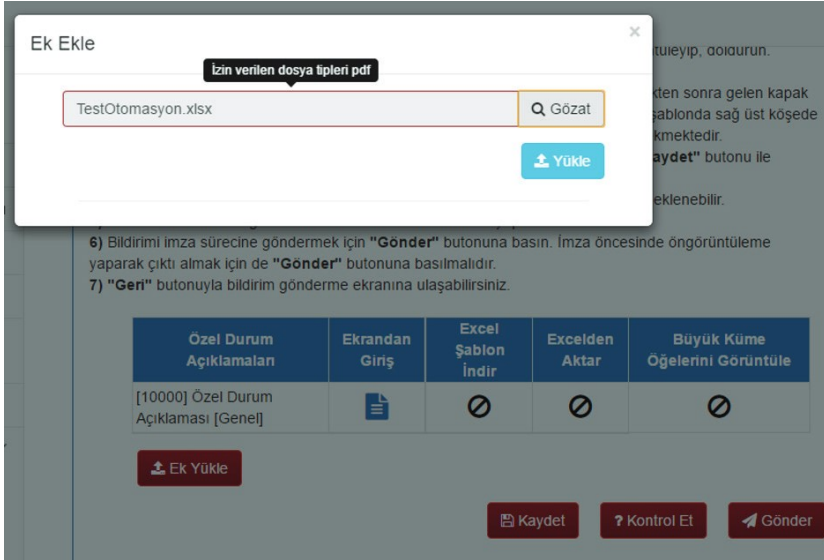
Ek Ekle

×

İzin verilen dosya tipleri pdf

TestOtomasyon.xlsx

Gözat

Yükle

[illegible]tüleyip, doldurun.

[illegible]kten sonra gelen kapak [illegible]şablonda sağ üst köşede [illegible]kmektedir.

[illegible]aydet" butonu ile

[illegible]eklenebilir.

**6)** Bildirimi imza sürecine göndermek için **"Gönder"** butonuna basın. İmza öncesinde öngörüntüleme yaparak çıktı almak için de **"Gönder"** butonuna basılmalıdır.
**7)** **"Geri"** butonuyla bildirim gönderme ekranına ulaşabilirsiniz.

| Özel Durum Açıklamaları | Ekrandan Giriş | Excel Şablon İndir | Excelden Aktar | Büyük Küme Öğelerini Görüntüle |
|---|---|---|---|---|
| [10000] Özel Durum Açıklaması [Genel] | | | | |

Ek Yükle

Kaydet

? Kontrol Et

Gönder